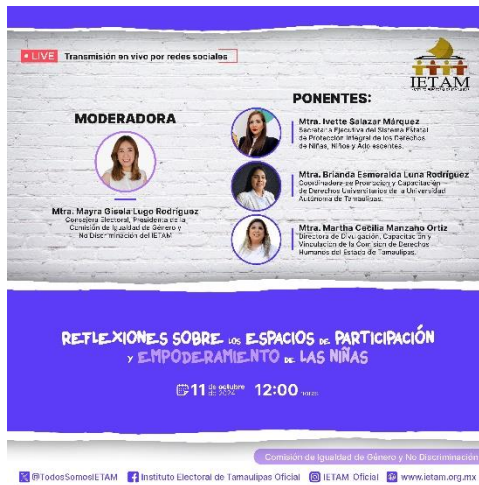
LIVE Transmisión en vivo por redes sociales

IETAM

MODERADORA

Mtra. Mayra Gisela Lugo Rodríguez
Consejera Electoral, Presidenta de la Comisión de Igualdad de Género y No Discriminación del IETAM

PONENTES:

Mtra. Ivette Salazar Márquez
Secretaria Ejecutiva del Sistema Estatal de Protección Integral de los Derechos de Niñas, Niños y Adolescentes.

Mtra. Brianda Esmeralda Luna Rodríguez
Coordinadora de Promoción y Capacitación de Derechos Universitarios de la Universidad Autónoma de Tamaulipas.

Mtra. Martha Cecilia Manzano Ortiz
Directora de Divulgación, Capacitación y Vinculación de la Comisión de Derechos Humanos del Estado de Tamaulipas.

REFLEXIONES SOBRE LOS ESPACIOS DE PARTICIPACIÓN Y EMPODERAMIENTO DE LAS NIÑAS

11 de octubre 2024 12:00 horas

Comisión de Igualdad de Género y No Discriminación

@TodosSomosIETAM Instituto Electoral de Tamaulipas Oficial IETAM Oficial www.ietam.org.mx